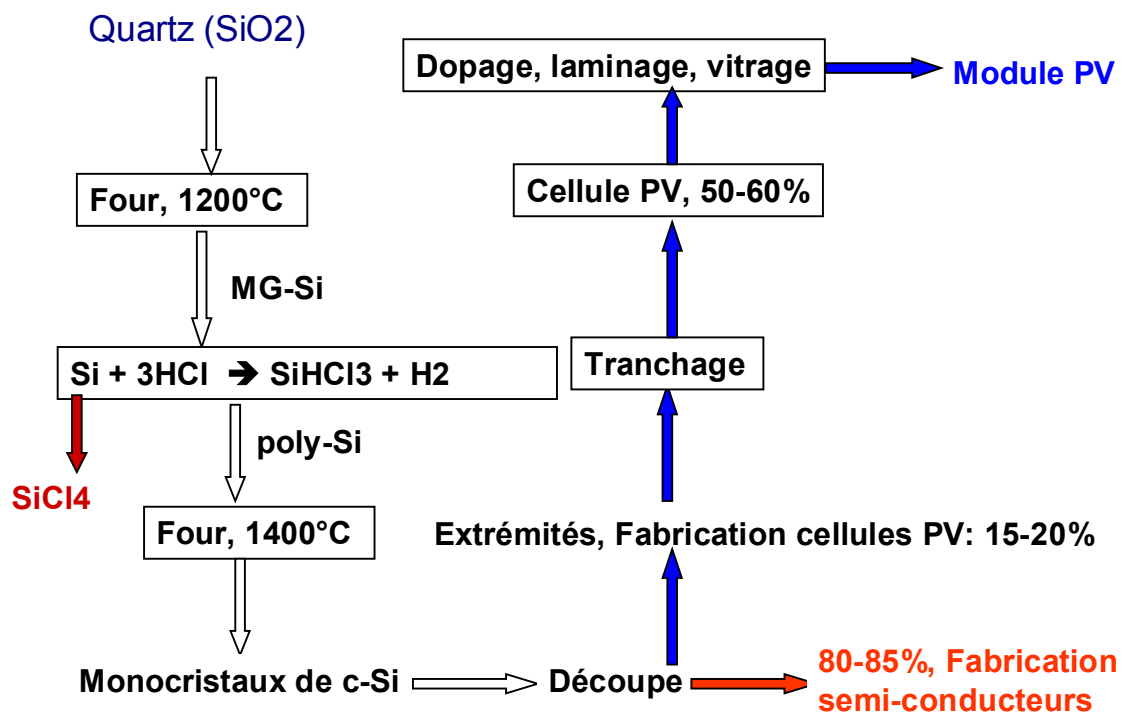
Quartz (SiO2)

Four, 1200°C

MG-Si

Si + 3HCl ➔ SiHCl3 + H2

SiCl4

poly-Si

Four, 1400°C

Monocristaux de c-Si

Découpe

80-85%, Fabrication semi-conducteurs

Extrémités, Fabrication cellules PV: 15-20%

Tranchage

Cellule PV, 50-60%

Dopage, laminage, vitrage

Module PV